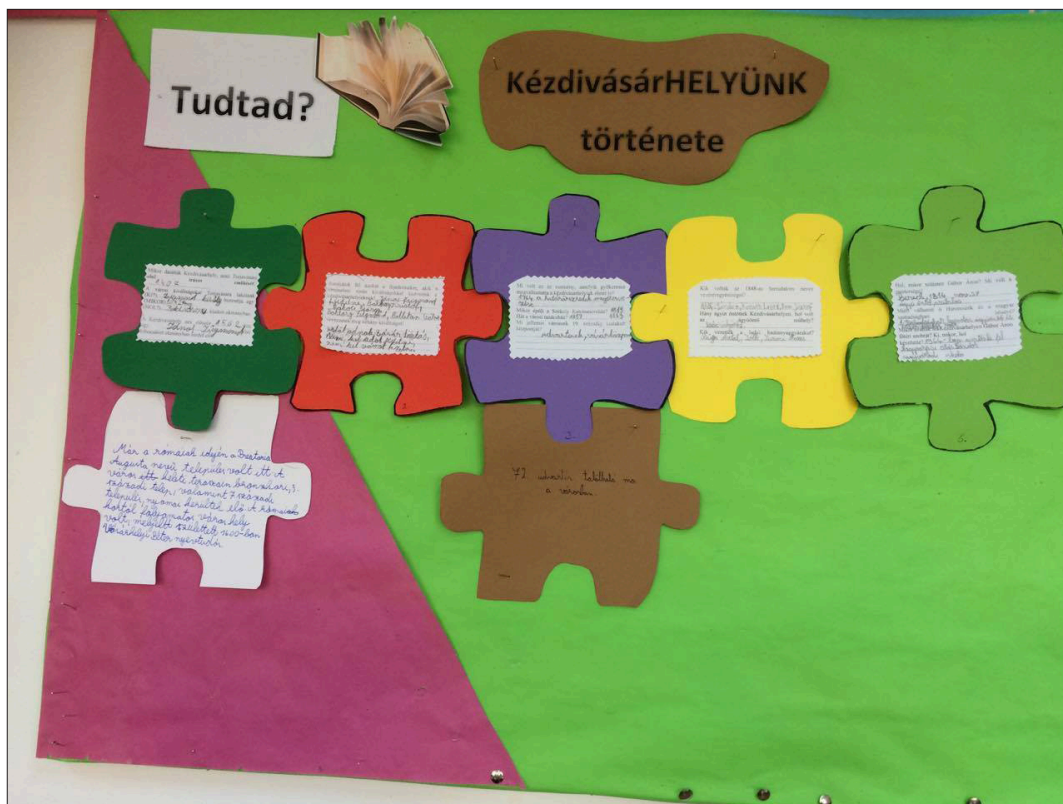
Tudtad?

KézdivásárHELYÜNK története

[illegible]

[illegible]

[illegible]

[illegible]

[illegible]

Már a rómaiak idején a Bratonia Augusta nevű település volt itt. A város első lakói tipusain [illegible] 3 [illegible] valamint 7 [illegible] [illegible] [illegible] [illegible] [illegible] Kézdivásárhely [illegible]

71 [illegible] található ma a városban.